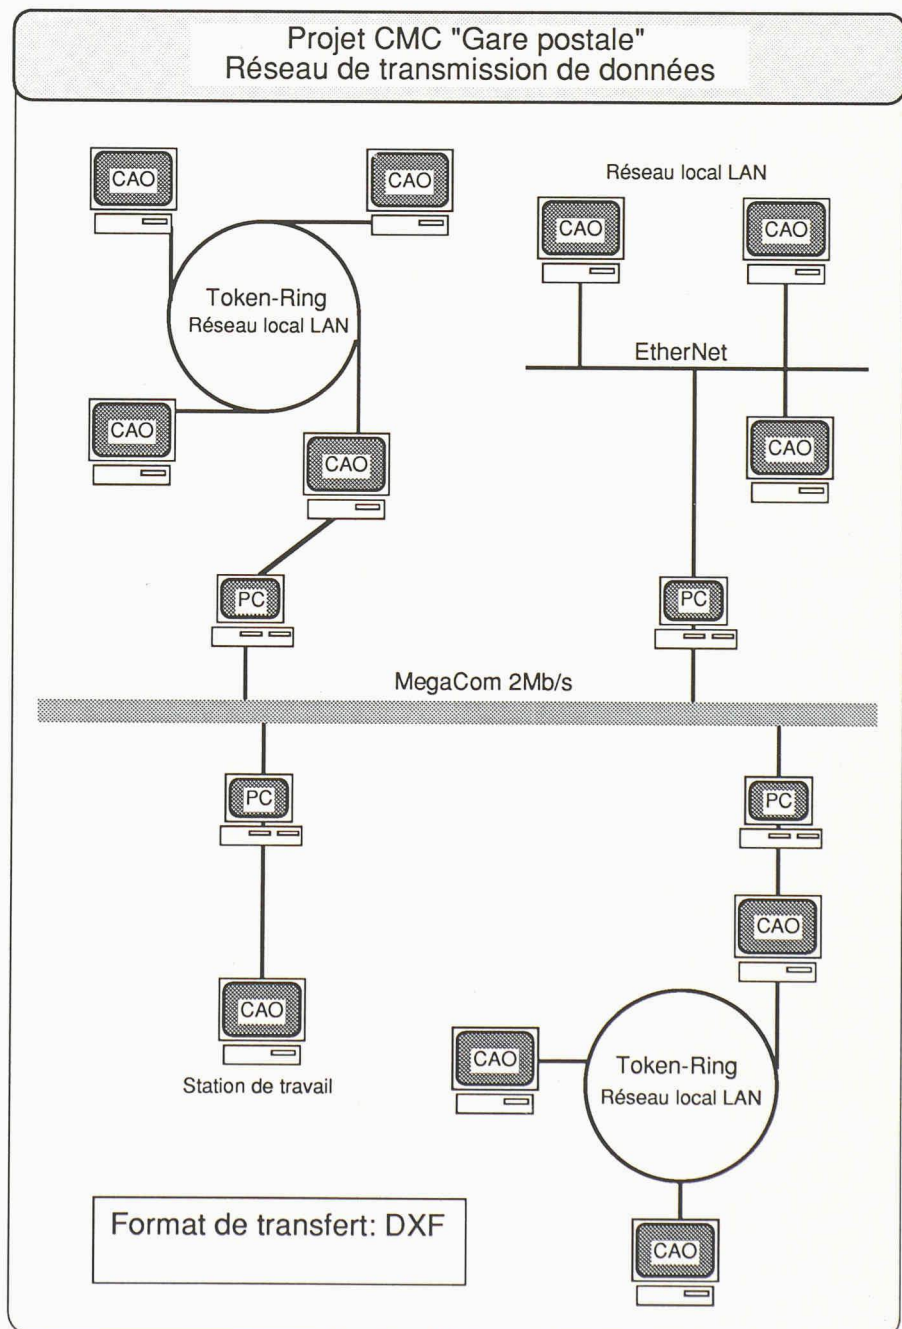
Projet CMC "Gare postale"
Réseau de transmission de données

CAO

CAO

Token-Ring
Réseau local LAN

CAO

CAO

Réseau local LAN

CAO

CAO

EtherNet

CAO

PC

PC

MegaCom 2Mb/s

PC

PC

CAO

CAO

Station de travail

CAO

Token-Ring
Réseau local LAN

CAO

Format de transfert: DXF